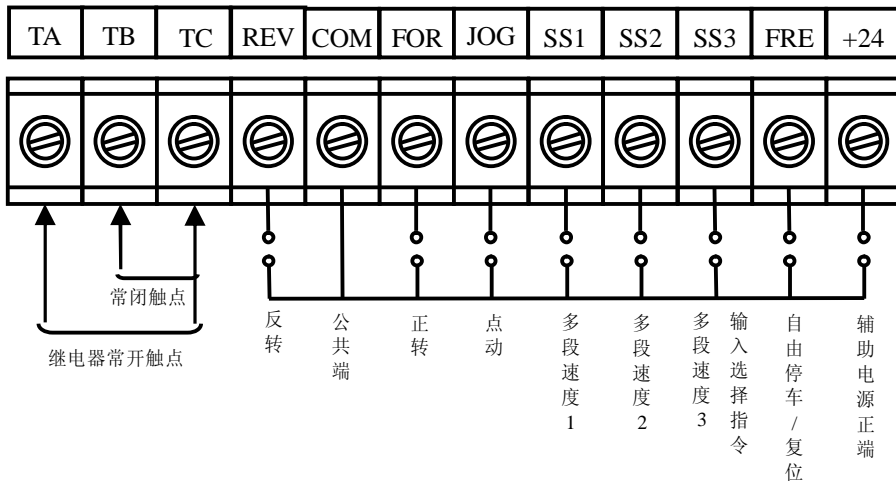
| TA | TB | TC | REV | COM | FOR | JOG | SS1 | SS2 | SS3 | FRE | +24 |
|---|---|---|---|---|---|---|---|---|---|---|---|

常闭触点

继电器常开触点

反转

公共端

正转

点动

多段速度1

多段速度2

多段速度3

输入选择指令

自由停车/复位

辅助电源正端